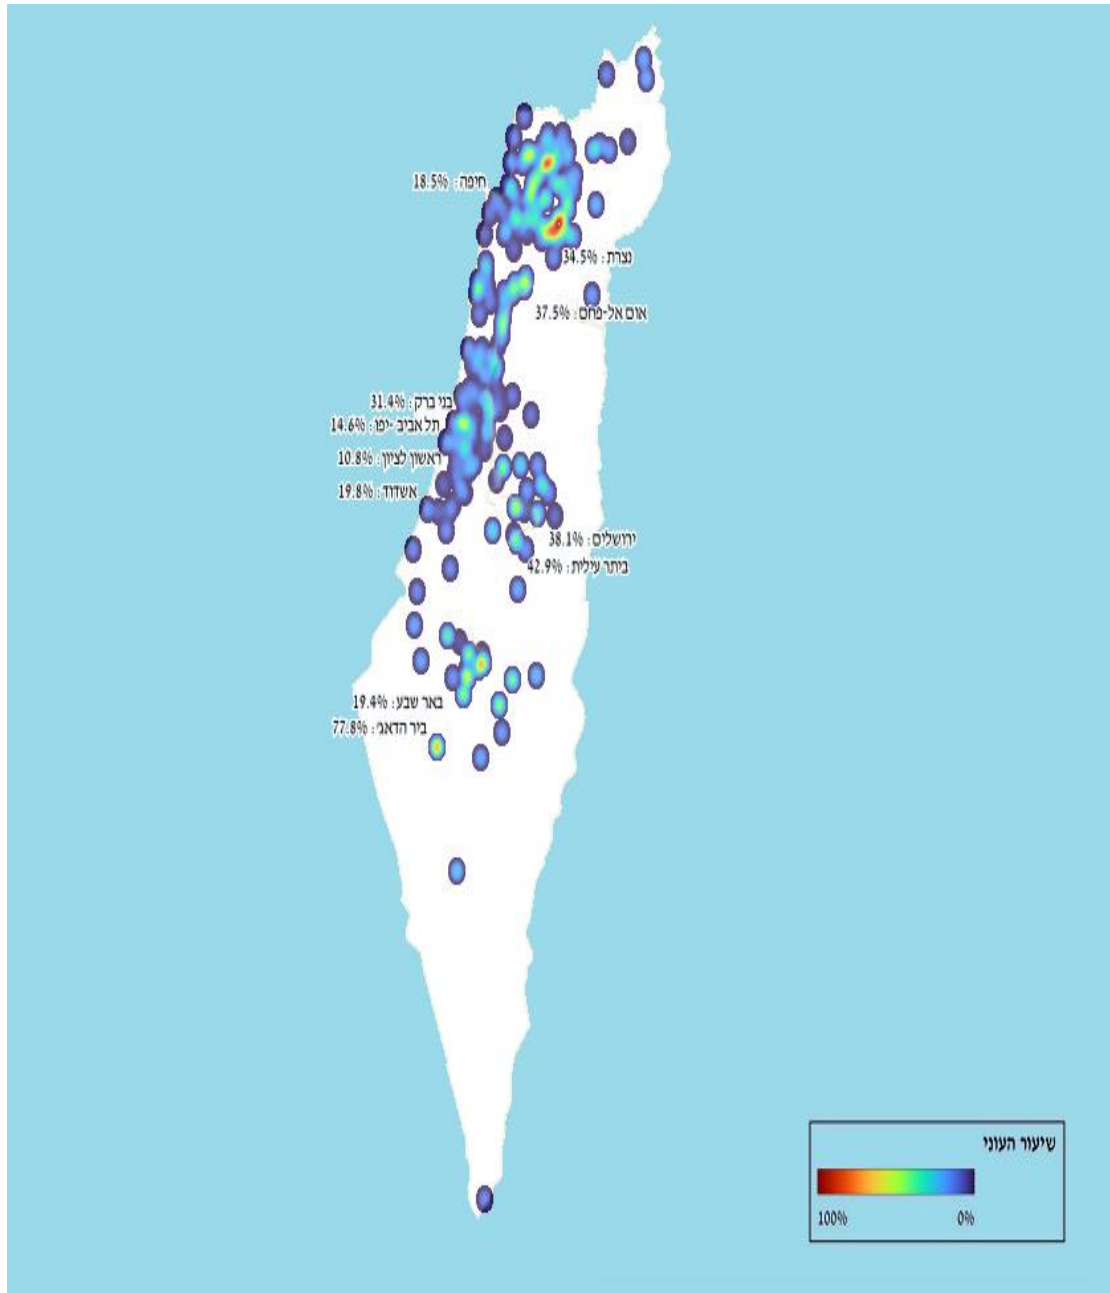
חיפה : 18.5%
נצרת : 34.5%
אום אל-פחם : 37.5%
בני ברק : 31.4%
תל אביב -יפו : 14.6%
ראשון לציון : 10.8%
אשדוד : 19.8%
ירושלים : 38.1%
ביתר עילית : 42.9%
באר שבע : 19.4%
ביר הדאג' : 77.8%

שיעור העוני
100%
0%